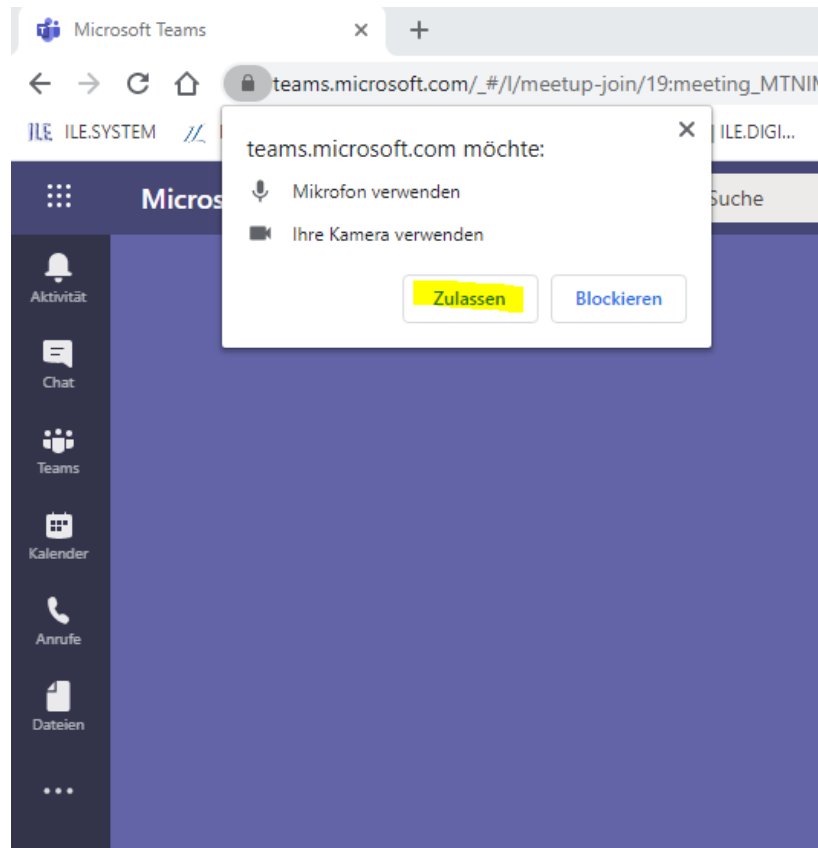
Microsoft Teams ×
+

teams.microsoft.com/_#/l/meetup-join/19:meeting_MTNIN

ILE ILE.SYSTEM | ILE.DIGI...

teams.microsoft.com möchte:

Mikrofon verwenden

Ihre Kamera verwenden

Zulassen

Blockieren

Micros

Suche

Aktivität

Chat

Teams

Kalender

Anrufe

Dateien

...